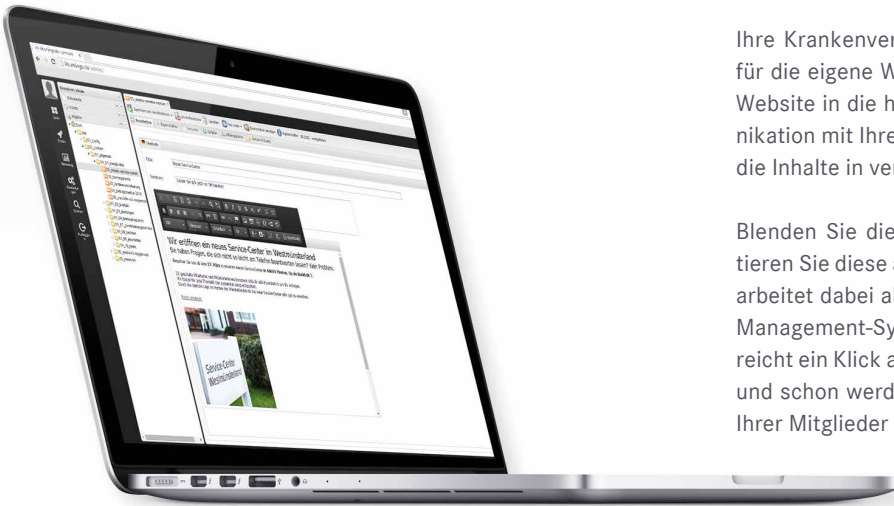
Ihre Krankenver
für die eigene W
Website in die h
nikation mit Ihre
die Inhalte in ver

Blenden Sie die
tieren Sie diese a
arbeitet dabei a
Management-Sy
reicht ein Klick a
und schon werd
Ihrer Mitglieder

Wir eröffnen ein neues Service-Center im Westmünsterland

Sie haben Fragen, die sich nicht so leicht am Telefon beantworten lassen? Kein Problem.

Titel
Neues Service-Center

Service-Center Westmünsterland